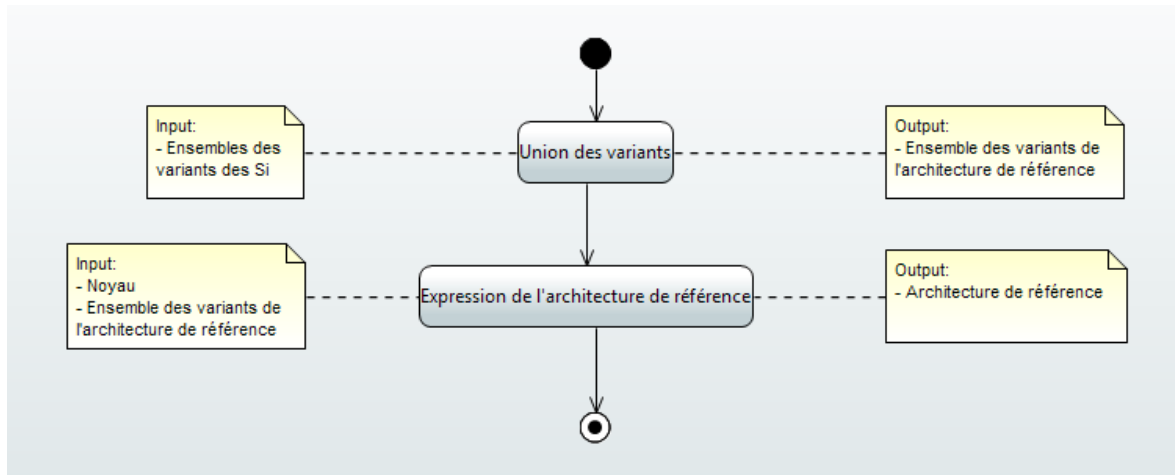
Input:
- Ensembles des variants des Si

Union des variants

Output:
- Ensemble des variants de l'architecture de référence

Input:
- Noyau
- Ensemble des variants de l'architecture de référence

Expression de l'architecture de référence

Output:
- Architecture de référence